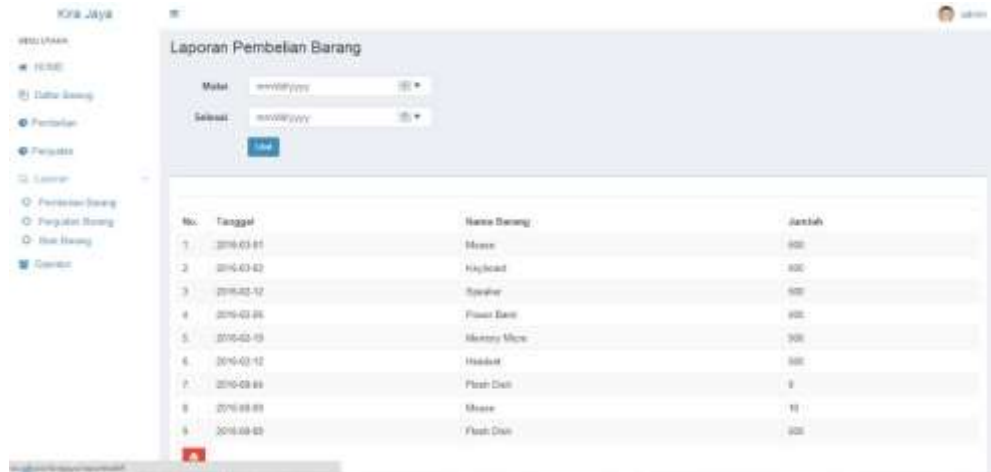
Kira Jaya

admin

MENU UTAMA

HOME

Daftar Barang

Pembelian

Penjualan

Laporan

Pembelian Barang

Penjualan Barang

Stok Barang

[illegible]

Laporan Pembelian Barang

Mulai mm/dd/yyyy

Selesai mm/dd/yyyy

Lihat

| No. | Tanggal | Nama Barang | Jumlah |
|---|---|---|---|
| 1. | 2016-03-01 | Mouse | 500 |
| 2. | 2016-03-02 | Keyboard | 500 |
| 3. | 2016-02-12 | Speaker | 500 |
| 4. | 2016-02-05 | Power Bank | 500 |
| 5. | 2016-02-15 | Memory Micro | 300 |
| 6. | 2016-02-12 | Headset | 300 |
| 7. | 2016-09-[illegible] | Flash Disk | 5 |
| 8. | 2016-09-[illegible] | Mouse | 10 |
| 9. | 2016-09-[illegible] | Flash Disk | 300 |

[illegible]